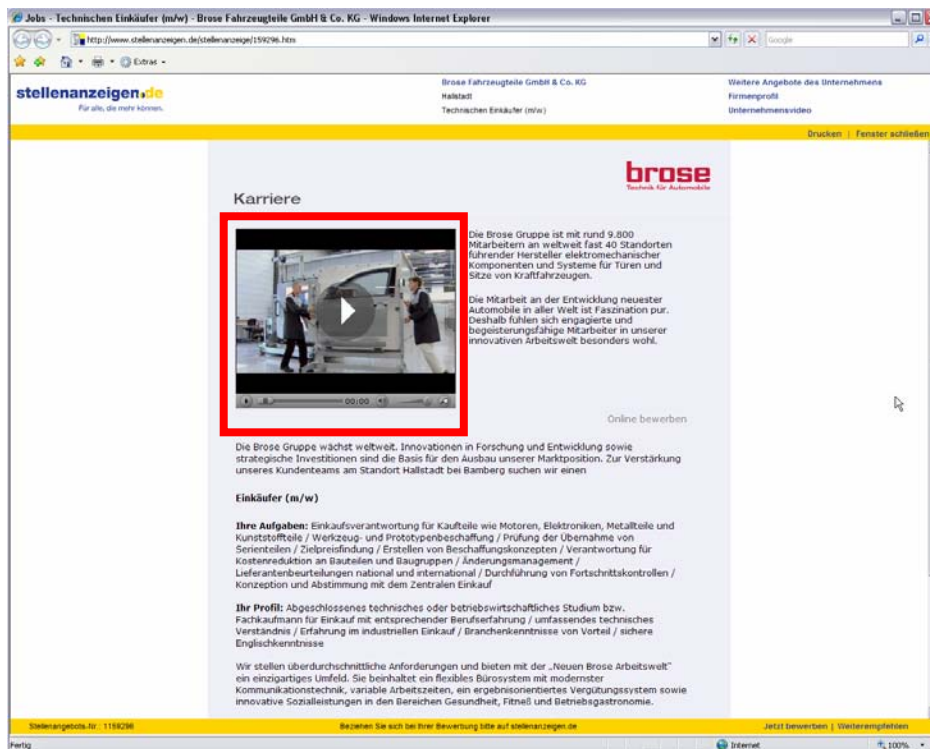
Jobs - Technischen Einkäufer (m/w) - Brose Fahrzeugteile GmbH & Co. KG - Windows Internet Explorer

http://www.stellenanzeigen.de/stellenanzeige/159296.htm

Google

Extras

stellenanzeigen.de
Für alle, die mehr können.

Brose Fahrzeugteile GmbH & Co. KG
Hallstadt
Technischen Einkäufer (m/w)

Weitere Angebote des Unternehmens
Firmenprofil
Unternehmensvideo

Drucken | Fenster schließen

brose
Technik für Automobile

Karriere

00:00

Die Brose Gruppe ist mit rund 9.800 Mitarbeitern an weltweit fast 40 Standorten führender Hersteller elektromechanischer Komponenten und Systeme für Türen und Sitze von Kraftfahrzeugen.

Die Mitarbeit an der Entwicklung neuester Automobile in aller Welt ist Faszination pur. Deshalb fühlen sich engagierte und begeisterungsfähige Mitarbeiter in unserer innovativen Arbeitswelt besonders wohl.

Online bewerben

Die Brose Gruppe wächst weltweit. Innovationen in Forschung und Entwicklung sowie strategische Investitionen sind die Basis für den Ausbau unserer Marktposition. Zur Verstärkung unseres Kundenteams am Standort Hallstadt bei Bamberg suchen wir einen

Einkäufer (m/w)

Ihre Aufgaben: Einkaufsverantwortung für Kaufteile wie Motoren, Elektroniken, Metallteile und Kunststoffteile / Werkzeug- und Prototypenbeschaffung / Prüfung der Übernahme von Serienteilen / Zielpreisfindung / Erstellen von Beschaffungskonzepten / Verantwortung für Kostenreduktion an Bauteilen und Baugruppen / Änderungsmanagement / Lieferantenbeurteilungen national und international / Durchführung von Fortschrittskontrollen / Konzeption und Abstimmung mit dem Zentralen Einkauf

Ihr Profil: Abgeschlossenes technisches oder betriebswirtschaftliches Studium bzw. Fachkaufmann für Einkauf mit entsprechender Berufserfahrung / umfassendes technisches Verständnis / Erfahrung im industriellen Einkauf / Branchenkenntnisse von Vorteil / sichere Englischkenntnisse

Wir stellen überdurchschnittliche Anforderungen und bieten mit der „Neuen Brose Arbeitswelt" ein einzigartiges Umfeld. Sie beinhaltet ein flexibles Bürosystem mit modernster Kommunikationstechnik, variable Arbeitszeiten, ein ergebnisorientiertes Vergütungssystem sowie innovative Sozialleistungen in den Bereichen Gesundheit, Fitneß und Betriebsgastronomie.

Stellenangebots-Nr.: 1159296

Beziehen Sie sich bei Ihrer Bewerbung bitte auf stellenanzeigen.de

Jetzt bewerben | Weiterempfehlen

Fertig

Internet

100%